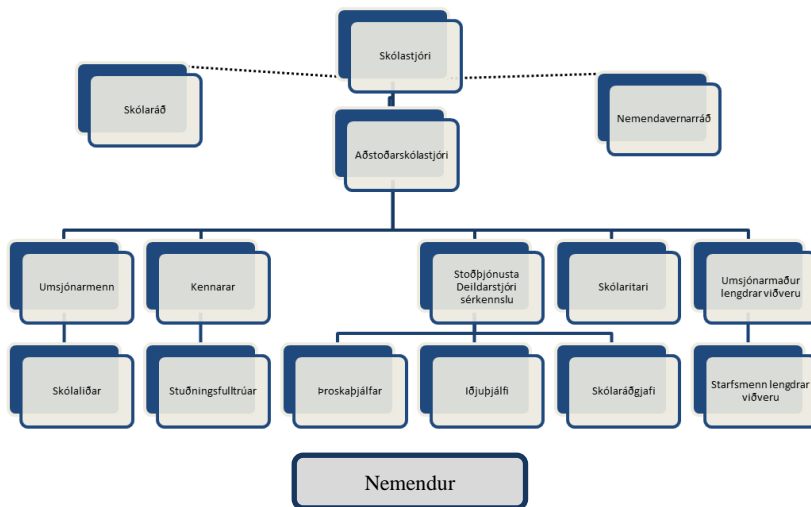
Skólastjóri

Skólaráð

Nemendaverndarráð

Aðstoðarskólastjóri

Umsjónarmenn

Kennarar

Stoðþjónusta Deildarstjóri sérkennslu

Skólaritari

Umsjónarmaður lengdrar viðveru

Skólaliðar

Stuðningsfulltrúar

Þroskaþjálfar

Iðjuþjálfi

Skólaráðgjafi

Starfsmenn lengdrar viðveru

Nemendur